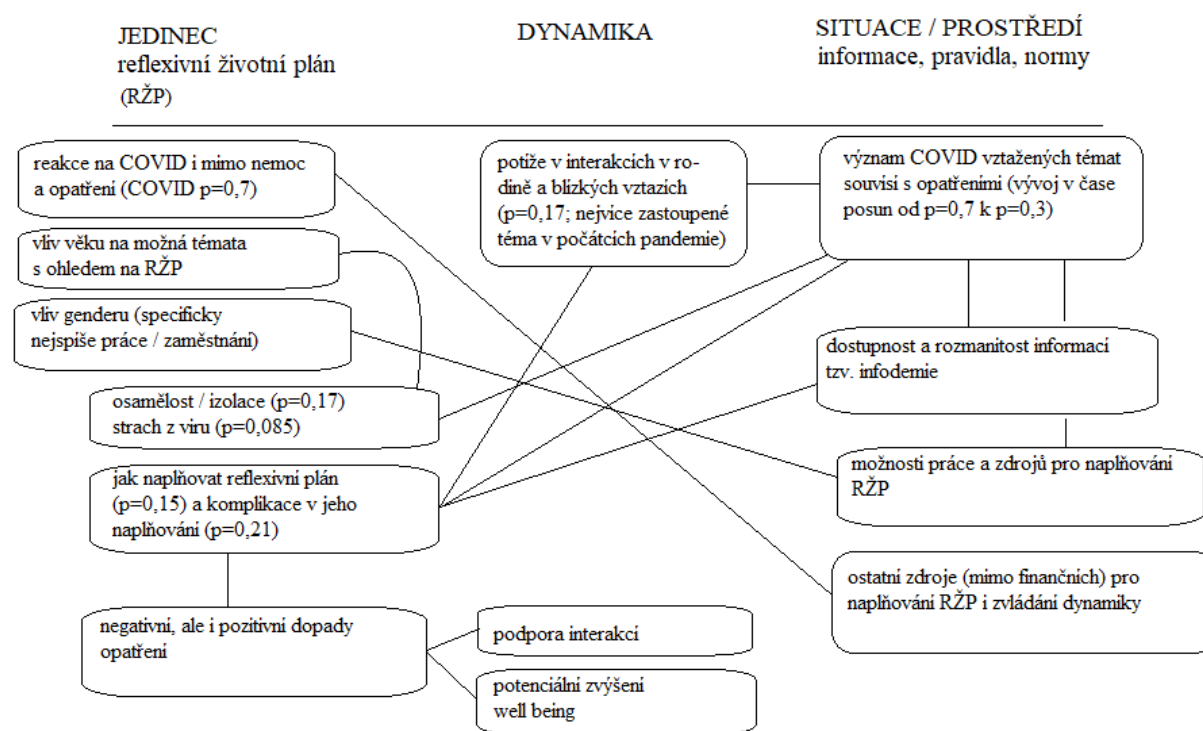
JEDINEC
reflexivní životní plán
(RŽP)

DYNAMIKA

SITUACE / PROSTŘEDÍ
informace, pravidla, normy

reakce na COVID i mimo nemoc a opatření (COVID p=0,7)

vliv věku na možná témata s ohledem na RŽP

vliv genderu (specificky nejspíše práce / zaměstnání)

osamělost / izolace (p=0,17)
strach z viru (p=0,085)

jak naplňovat reflexivní plán (p=0,15) a komplikace v jeho naplňování (p=0,21)

negativní, ale i pozitivní dopady opatření

potíže v interakcích v rodině a blízkých vztazich (p=0,17; nejvíce zastoupené téma v počátcích pandemie)

podpora interakcí

potenciální zvýšení well being

význam COVID vztažených témat souvisí s opatřeními (vývoj v čase posun od p=0,7 k p=0,3)

dostupnost a rozmanitost informací tzv. infodemie

možnosti práce a zdrojů pro naplňování RŽP

ostatní zdroje (mimo finančních) pro naplňování RŽP i zvládání dynamiky